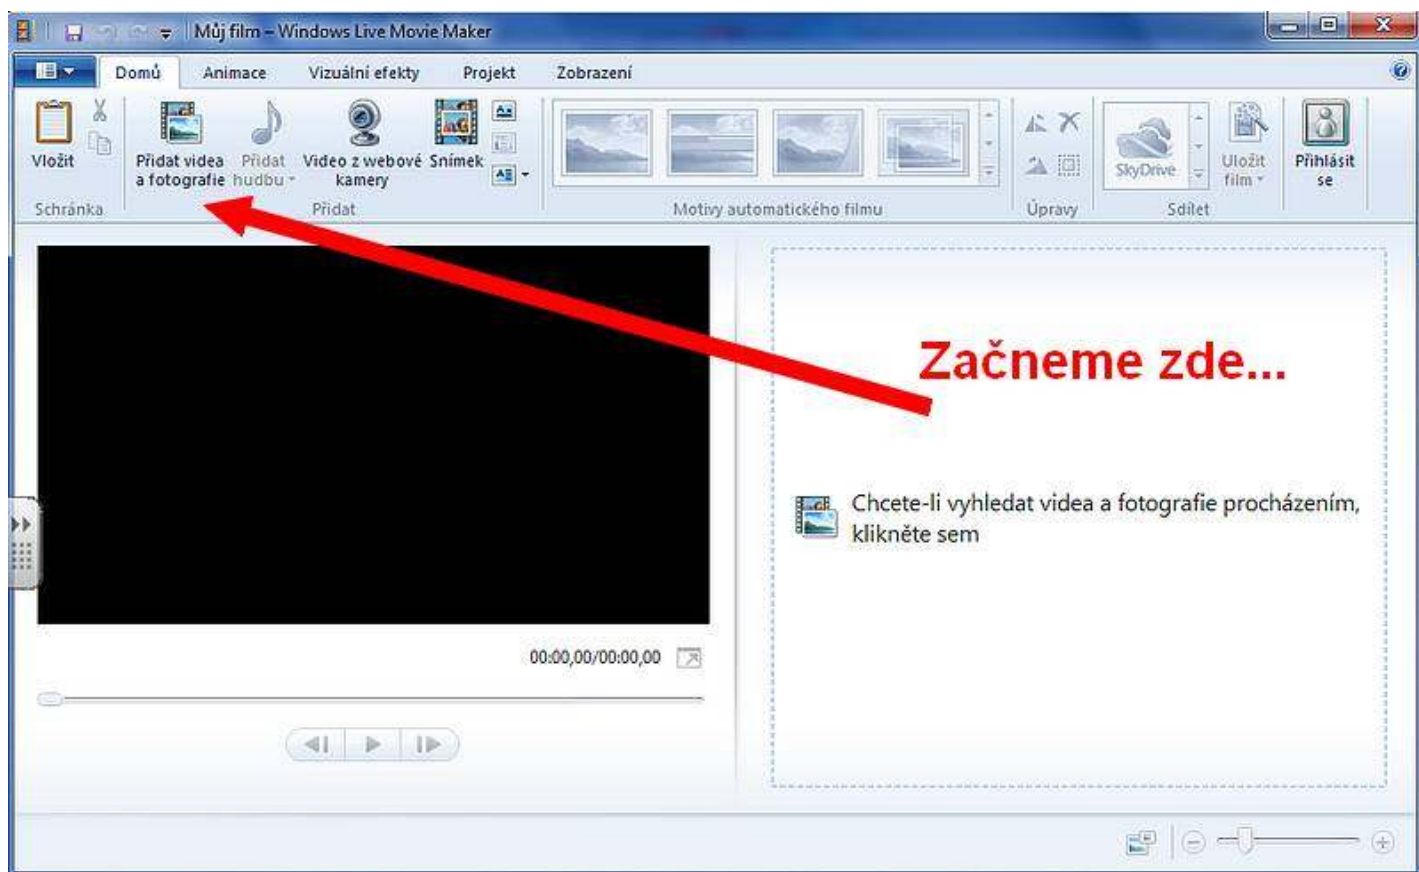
Můj film – Windows Live Movie Maker

Domů
Animace
Vizuální efekty
Projekt
Zobrazení

Vložit
Schránka
Přidat videa a fotografie
Přidat hudbu
Video z webové kamery
Snímek
Přidat
Motivy automatického filmu
Úpravy
SkyDrive
Uložit film
Sdílet
Přihlásit se

Začneme zde...

Chcete-li vyhledat videa a fotografie procházením, klikněte sem

00:00,00/00:00,00